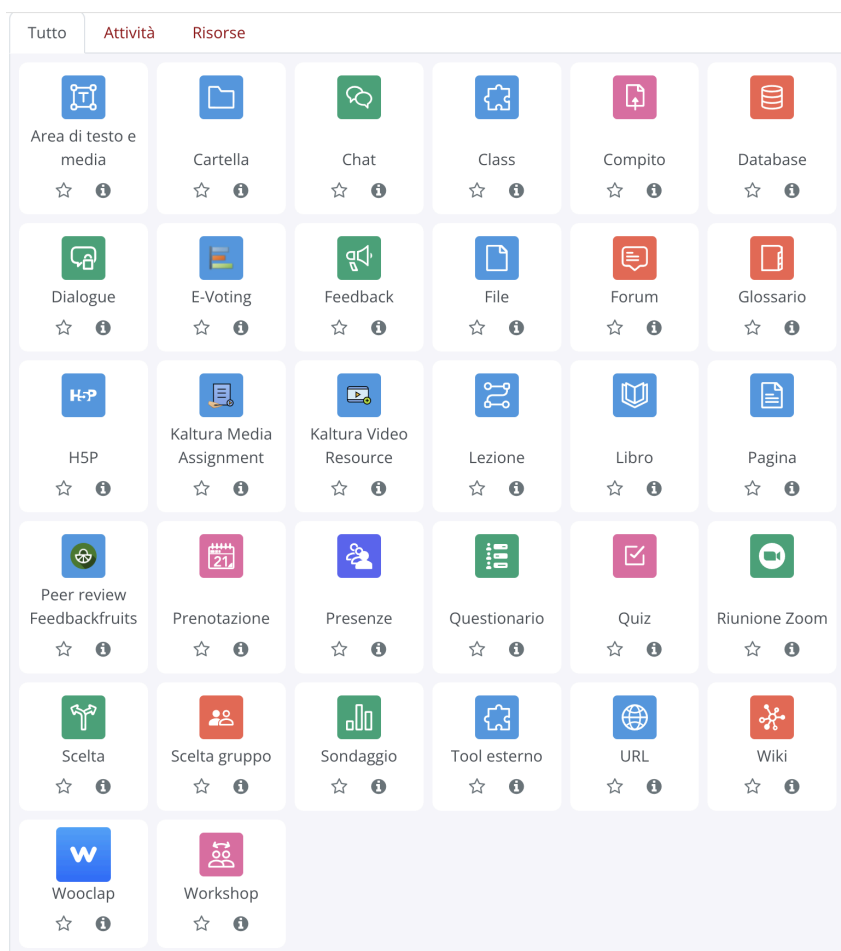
Tutto Attività Risorse

Area di testo e media
Cartella
Chat
Class
Compito
Database
Dialogue
E-Voting
Feedback
File
Forum
Glossario
H5P
Kaltura Media Assignment
Kaltura Video Resource
Lezione
Libro
Pagina
Peer review Feedbackfruits
Prenotazione
Presenze
Questionario
Quiz
Riunione Zoom
Scelta
Scelta gruppo
Sondaggio
Tool esterno
URL
Wiki
Wooclap
Workshop